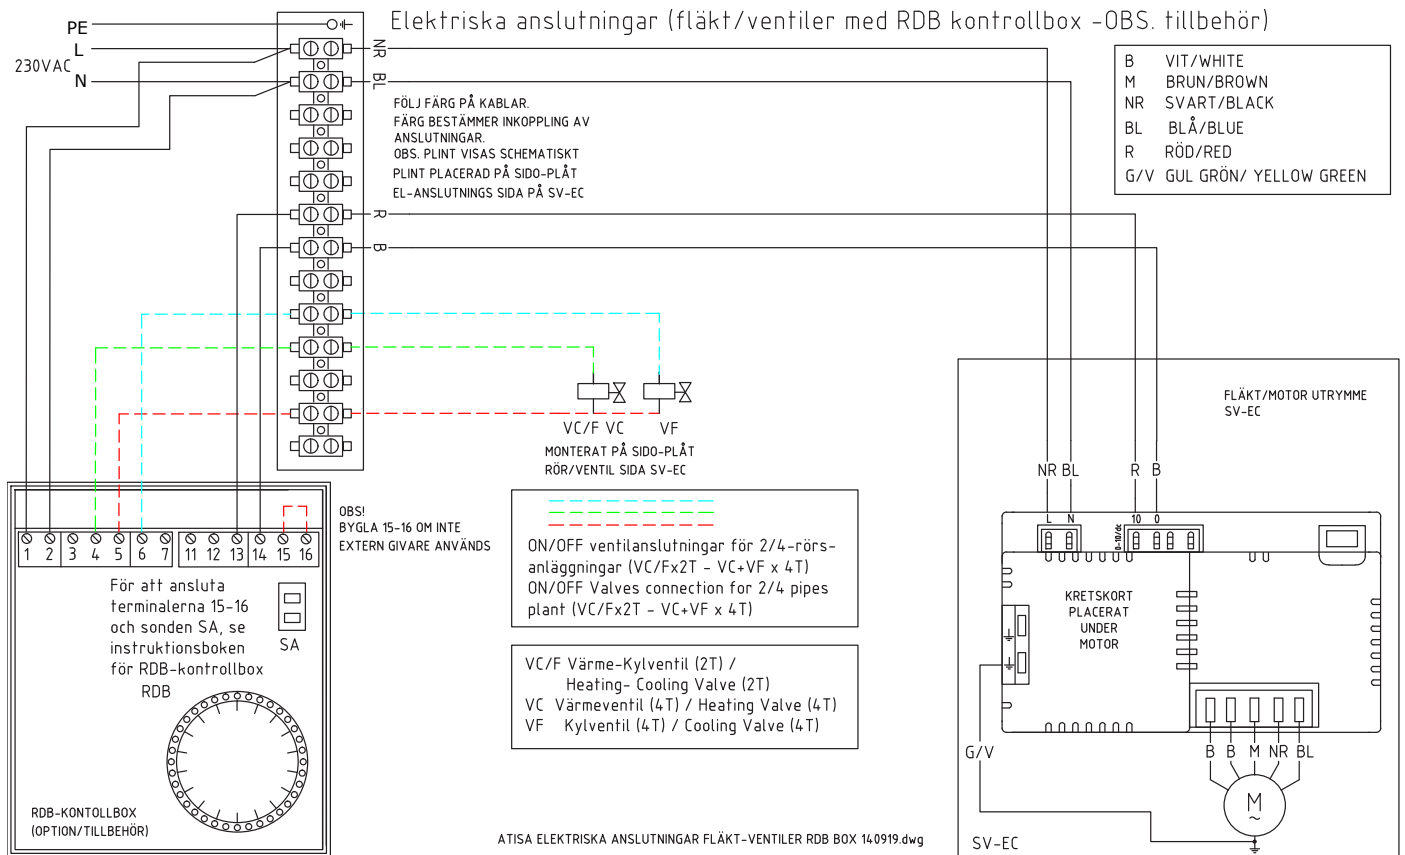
Elektriska anslutningar (fläkt/ventiler med RDB kontrollbox -OBS. tillbehör)

PE
L
230VAC
N

NR
BL
R
B

| B | VIT/WHITE |
|---|---|
| M | BRUN/BROWN |
| NR | SVART/BLACK |
| BL | BLÅ/BLUE |
| R | RÖD/RED |
| G/V | GUL GRÖN/ YELLOW GREEN |

FÖLJ FÄRG PÅ KABLAR.
FÄRG BESTÄMMER INKOPPLING AV ANSLUTNINGAR.
OBS. PLINT VISAS SCHEMATISKT
PLINT PLACERAD PÅ SIDO-PLÅT
EL-ANSLUTNINGS SIDA PÅ SV-EC

VC/F VC
VF
MONTERAT PÅ SIDO-PLÅT
RÖR/VENTIL SIDA SV-EC

FLÄKT/MOTOR UTRYMME
SV-EC

NR BL
R B
L N
0-10/dc
10 0

KRETSKORT PLACERAT UNDER MOTOR

G/V
B B M NR BL
M

SV-EC

1 2 3 4 5 6 7 11 12 13 14 15 16

OBS!
BYGLA 15-16 OM INTE EXTERN GIVARE ANVÄNDS

För att ansluta terminalerna 15-16 och sonden SA, se instruktionsboken för RDB-kontrollbox
SA
RDB

RDB-KONTOLLBOX
(OPTION/TILLBEHÖR)

ON/OFF ventilanslutningar för 2/4-rörs-anläggningar (VC/Fx2T - VC+VF x 4T)
ON/OFF Valves connection for 2/4 pipes plant (VC/Fx2T - VC+VF x 4T)

VC/F Värme-Kylventil (2T) /
Heating- Cooling Valve (2T)
VC Värmeventil (4T) / Heating Valve (4T)
VF Kylventil (4T) / Cooling Valve (4T)

ATISA ELEKTRISKA ANSLUTNINGAR FLÄKT-VENTILER RDB BOX 140919.dwg